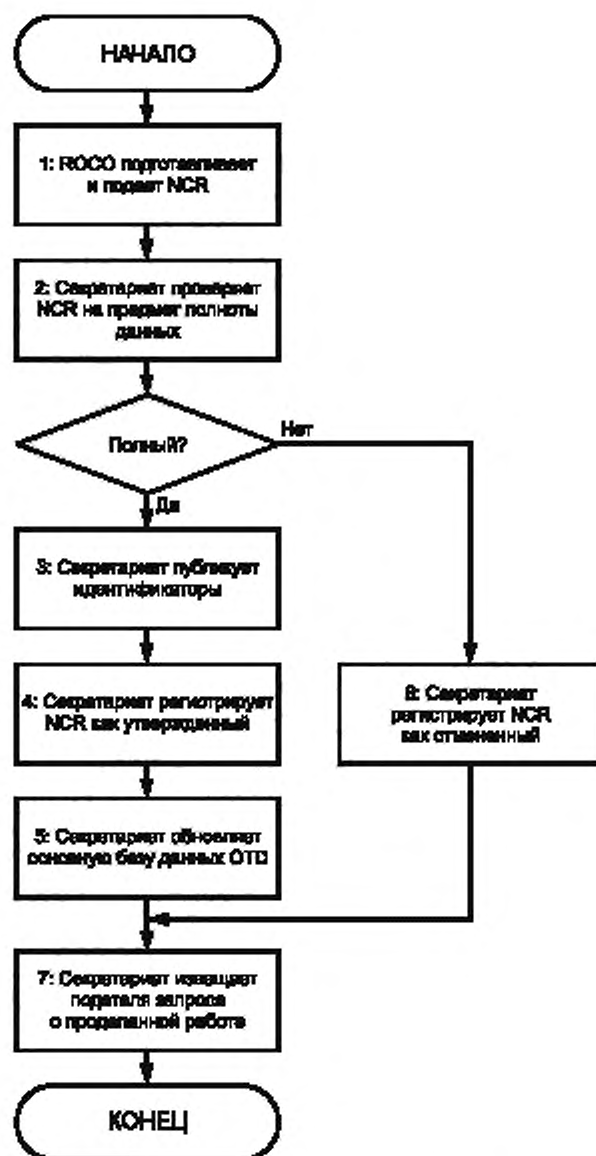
НАЧАЛО

1: ROCO подготавливает и подает NCR

2: Секретариат проверяет NCR на предмет полноты данных

Полный?

Нет

Да

3: Секретариат публикует идентификаторы

4: Секретариат регистрирует NCR как утвержденный

8: Секретариат регистрирует NCR как отмененный

5: Секретариат обновляет основную базу данных OTD

7: Секретариат извещает подателя запроса о проделанной работе

КОНЕЦ